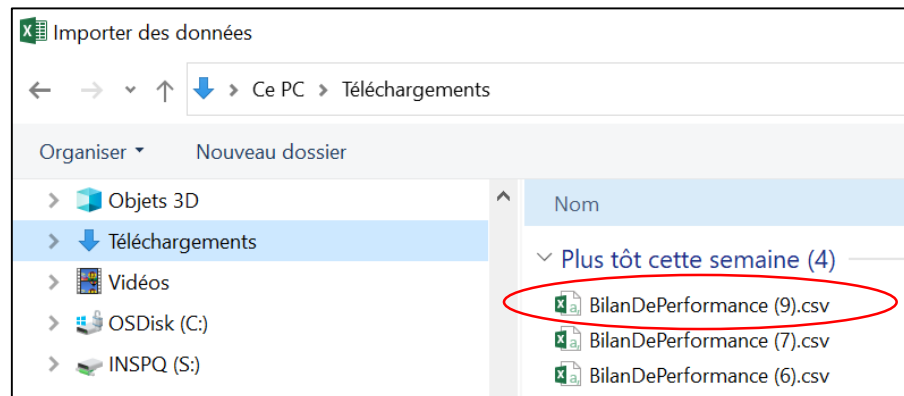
Importer des données

Ce PC > Téléchargements

Organiser ▾ Nouveau dossier

Objets 3D
Téléchargements
Vidéos
OSDisk (C:)
INSPQ (S:)

Nom

Plus tôt cette semaine (4)

BilanDePerformance (9).csv
BilanDePerformance (7).csv
BilanDePerformance (6).csv